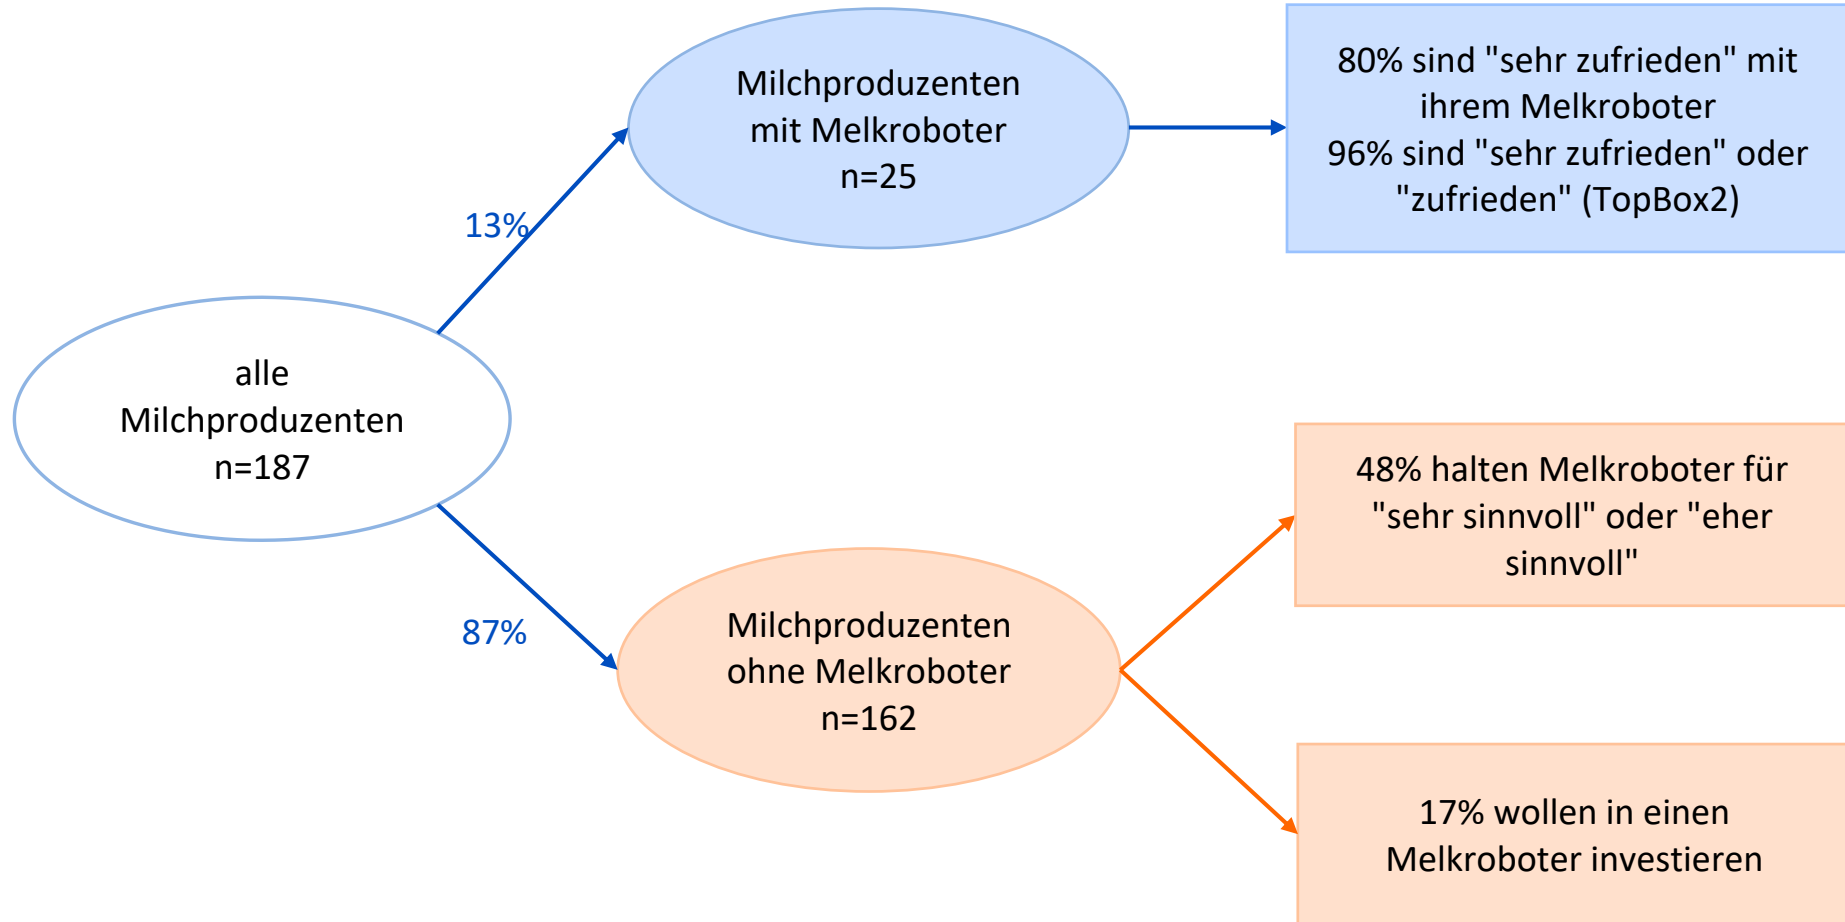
alle Milchproduzenten
n=187

13%

Milchproduzenten mit Melkroboter
n=25

80% sind "sehr zufrieden" mit ihrem Melkroboter
96% sind "sehr zufrieden" oder "zufrieden" (TopBox2)

87%

Milchproduzenten ohne Melkroboter
n=162

48% halten Melkroboter für "sehr sinnvoll" oder "eher sinnvoll"

17% wollen in einen Melkroboter investieren